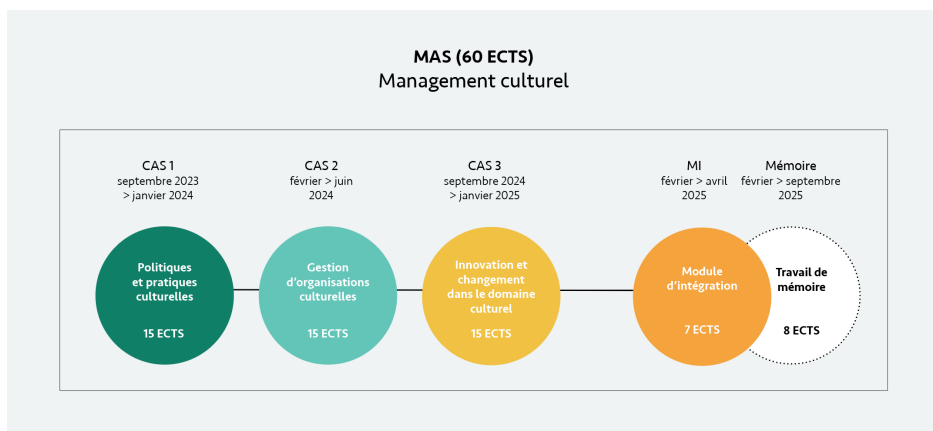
MAS (60 ECTS)
Management culturel

CAS 1
septembre 2023 > janvier 2024

Politiques et pratiques culturelles

15 ECTS

CAS 2
février > juin 2024

Gestion d'organisations culturelles

15 ECTS

CAS 3
septembre 2024 > janvier 2025

Innovation et changement dans le domaine culturel

15 ECTS

MI
février > avril 2025

Module d'intégration

7 ECTS

Mémoire
février > septembre 2025

Travail de mémoire

8 ECTS